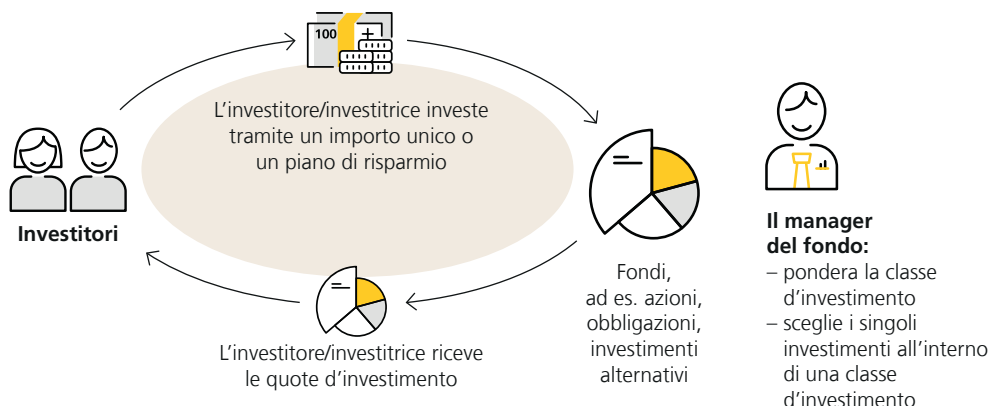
100

L'investitore/investitrice investe tramite un importo unico o un piano di risparmio

Investitori

Fondi, ad es. azioni, obbligazioni, investimenti alternativi

L'investitore/investitrice riceve le quote d'investimento

Il manager del fondo:
– pondera la classe d'investimento
– sceglie i singoli investimenti all'interno di una classe d'investimento